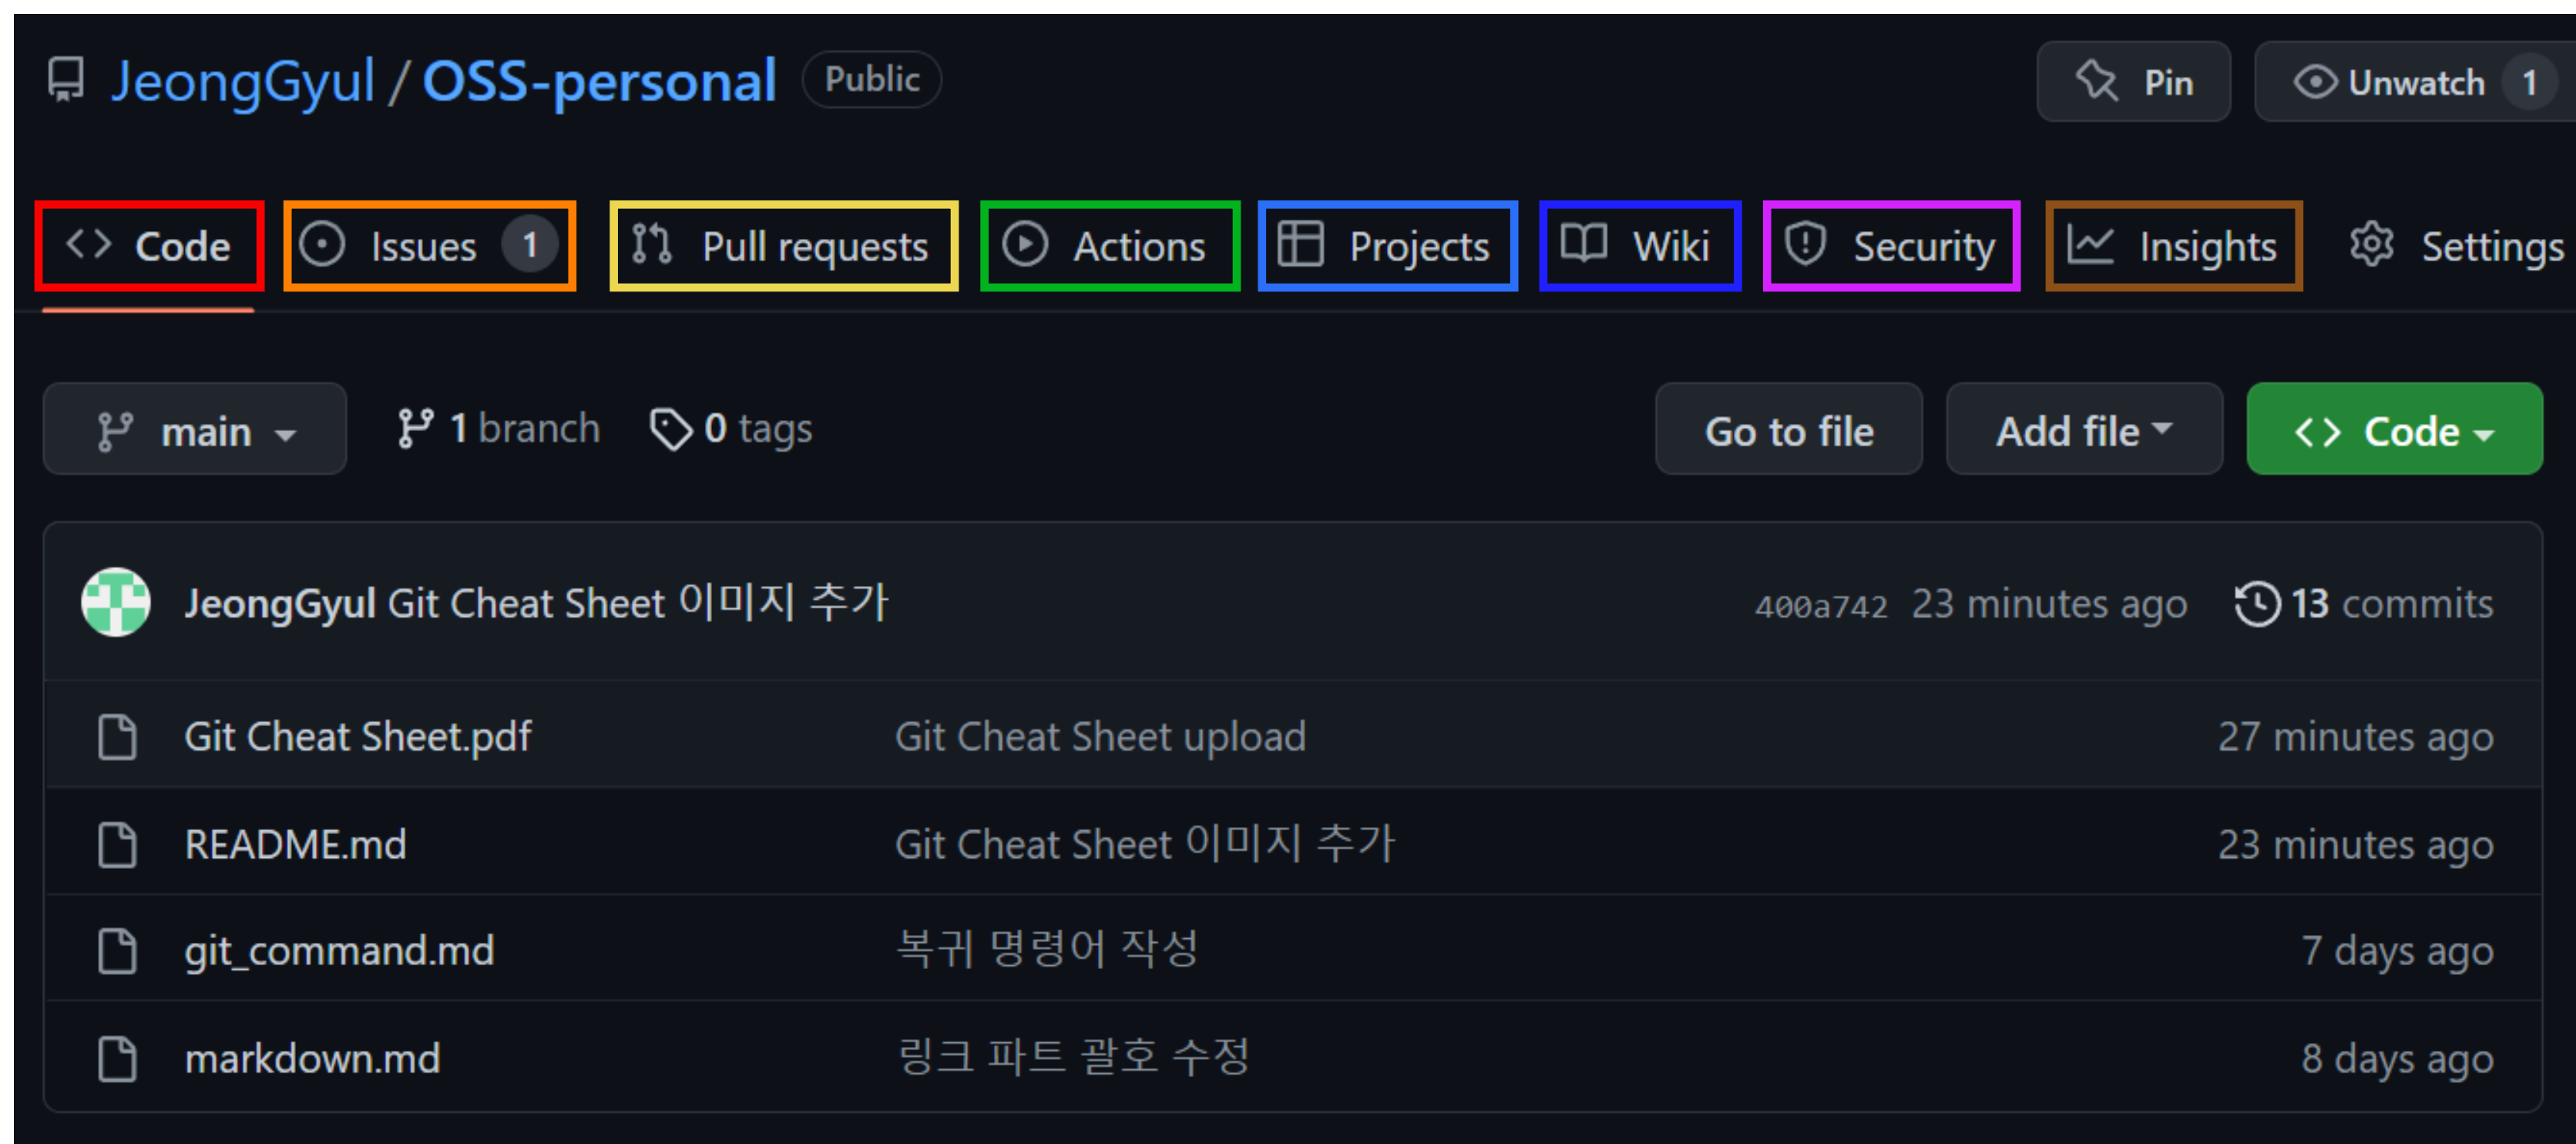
JeongGyul / OSS-personal Public

Pin Unwatch 1

Code Issues 1 Pull requests Actions Projects Wiki Security Insights Settings

main 1 branch 0 tags Go to file Add file Code

JeongGyul Git Cheat Sheet 이미지 추가 400a742 23 minutes ago 13 commits

| Git Cheat Sheet.pdf | Git Cheat Sheet upload | 27 minutes ago |
|---|---|---|
| README.md | Git Cheat Sheet 이미지 추가 | 23 minutes ago |
| git_command.md | 복귀 명령어 작성 | 7 days ago |
| markdown.md | 링크 파트 괄호 수정 | 8 days ago |